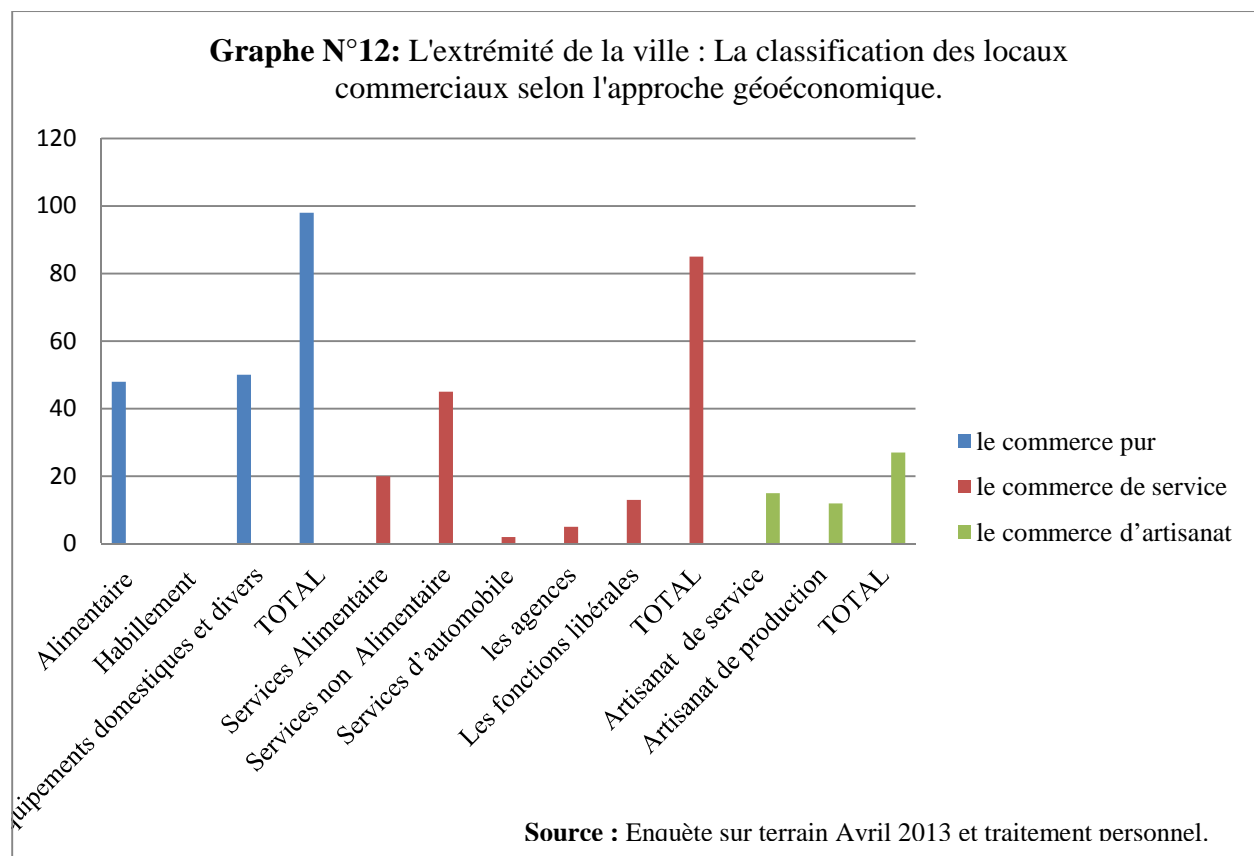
**Graphe N°12:** L'extrémité de la ville : La classification des locaux commerciaux selon l'approche géoéconomique.

120
100
80
60
40
20
0

Alimentaire
Habillement
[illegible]quipements domestiques et divers
TOTAL
Services Alimentaire
Services non Alimentaire
Services d'automobile
les agences
Les fonctions libérales
TOTAL
Artisanat de service
Artisanat de production
TOTAL

le commerce pur
le commerce de service
le commerce d'artisanat

**Source :** Enquète sur terrain Avril 2013 et traitement personnel.